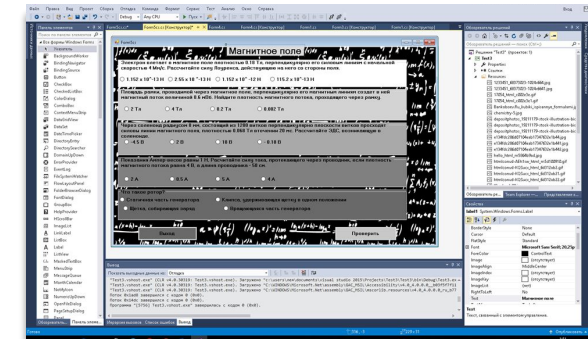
Файл Правка Вид Проект Сборка Отладка Команда Формат Сервис Тест Анализ Окно Справка

Debug Any CPU Пуск

Панель элементов

Магнитное поле

Электрон влетает в магнитное поле с индукцией 0.18 Тл, перпендикулярно его силовым линиям с начальной скоростью 4 Мм/с. Рассчитайте силу Лоренца, действующую на него со стороны поля.

1.152 e⁻19 Н
2.55 e⁻13 Н
1.152 e⁻12 Н
115.2 e⁻19 Н

Площадь рамки, проходящей через магнитное поле, перпендикулярно его магнитным линиям следует в ней магнитный поток величиной 0.6 мВб. Найдите плотность магнитного потока, проходящего через рамку.

2 Тл
4 Тл
82 Тл
0.002 Тл

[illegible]

4.5 В
2 В
10 В
0.18 В

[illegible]

2 А
4 А
5 А
4 А

Что такое ротор?

Статичная часть генератора
Вращающаяся часть генератора

Назад
Проверить

Вывод

Решение "Test1"

Свойства

label1 System.Windows.Forms.Label

Готово